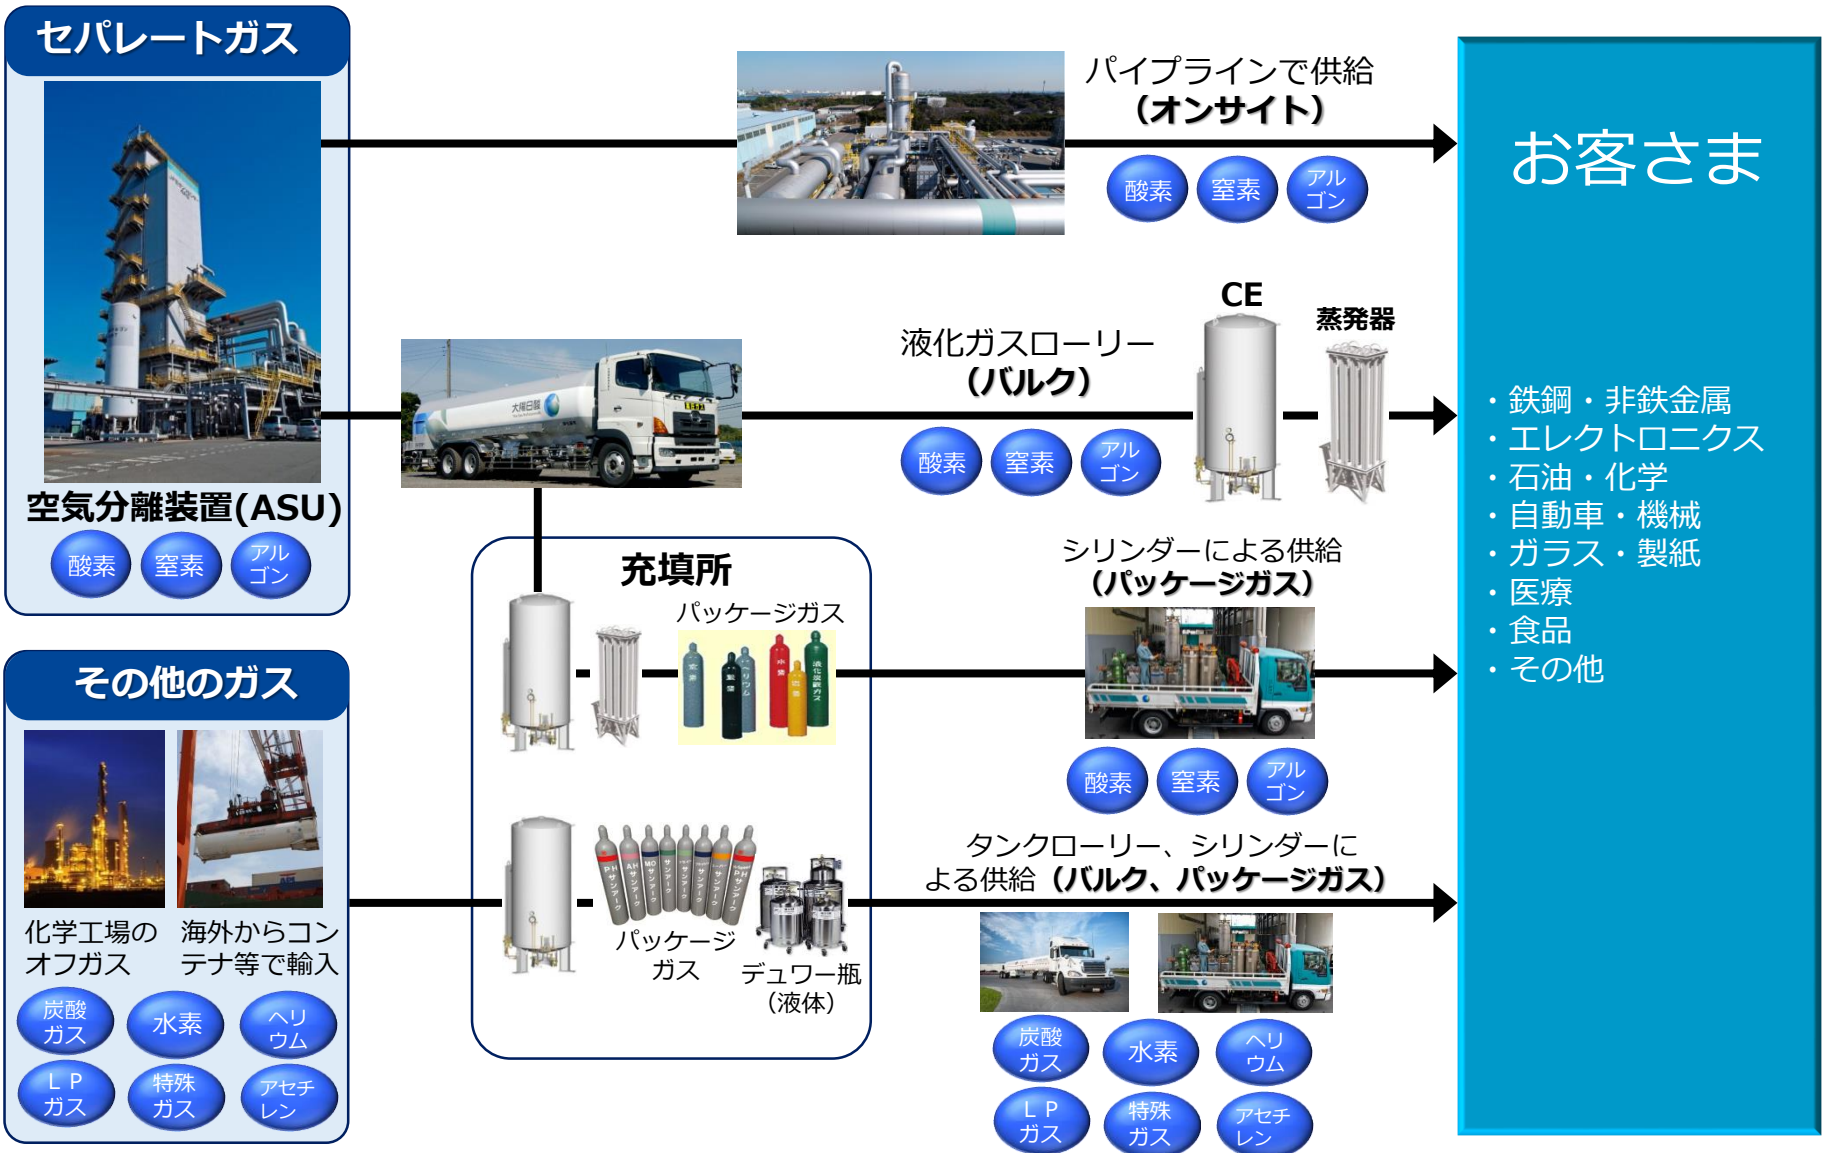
セパレートガス

空気分離装置(ASU)

酸素 窒素 アルゴン

その他のガス

化学工場のオフガス

海外からコンテナ等で輸入

炭酸ガス 水素 ヘリウム LPガス 特殊ガス アセチレン

パイプラインで供給（オンサイト）

酸素 窒素 アルゴン

液化ガスローリー（バルク）

酸素 窒素 アルゴン

CE

蒸発器

充填所

パッケージガス

シリンダーによる供給（パッケージガス）

酸素 窒素 アルゴン

パッケージガス

デュワー瓶（液体）

タンクローリー、シリンダーによる供給（バルク、パッケージガス）

炭酸ガス 水素 ヘリウム LPガス 特殊ガス アセチレン

お客さま

・鉄鋼・非鉄金属
・エレクトロニクス
・石油・化学
・自動車・機械
・ガラス・製紙
・医療
・食品
・その他